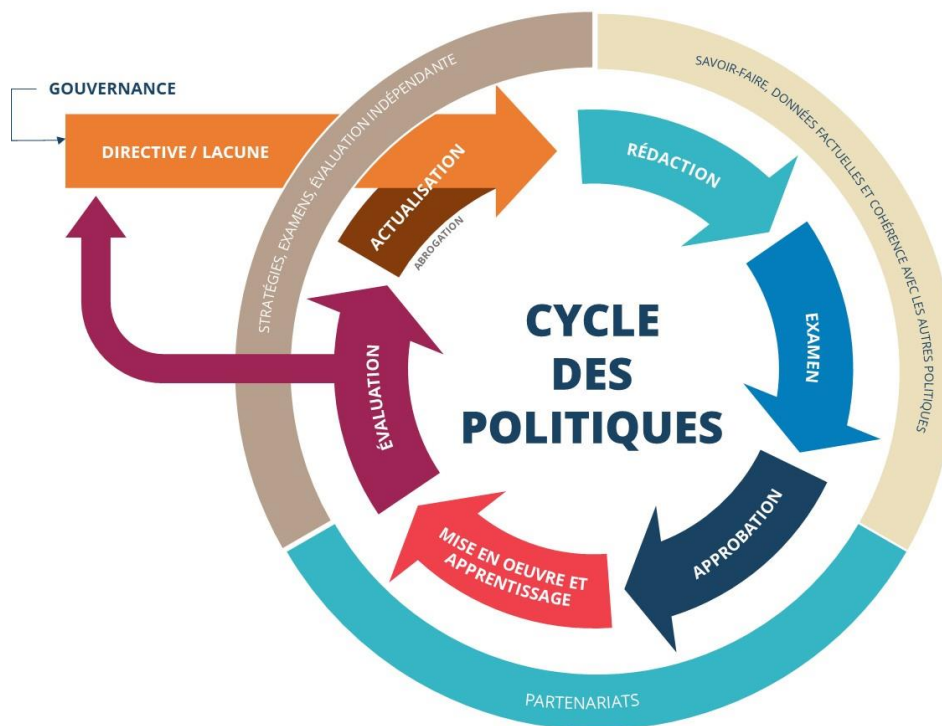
GOUVERNANCE

DIRECTIVE / LACUNE

STRATÉGIES, EXAMENS, ÉVALUATION INDÉPENDANTE

SAVOIR-FAIRE, DONNÉES FACTUELLES ET COHÉRENCE AVEC LES AUTRES POLITIQUES

ACTUALISATION

ABROGATION

RÉDACTION

EXAMEN

APPROBATION

MISE EN OEUVRE ET APPRENTISSAGE

ÉVALUATION

CYCLE DES POLITIQUES

PARTENARIATS